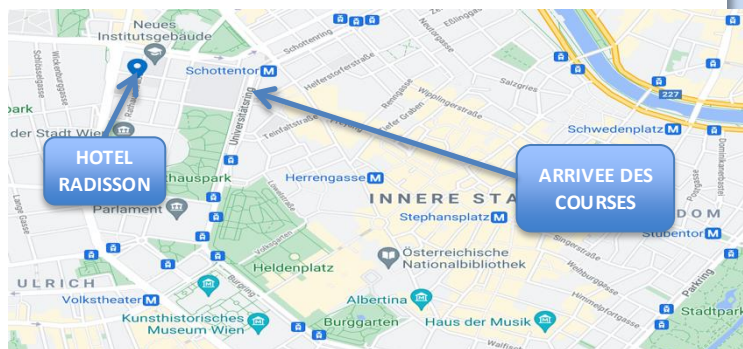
Neues Institutsgebäude
Schottentor
Schottenring
Helferstorferstraße
Salzgries
Eßlinggasse
Neutorgasse
227
Wipplingerstraße
Renngasse
Tiefer Graben
Teinfaltstraße
Freyung
Universitätsring
Schwedenplatz
Rathaus
der Stadt Wien
Rathauspark
Parlament
Herrengasse
INNERE STADT
Stephansplatz
Stubentor
Heldenplatz
Österreichische Nationalbibliothek
ULRICH
Volkstheater
Albertina
Kunsthistorisches Museum Wien
Burggarten
Haus der Musik
Stadtpark
Parkring
Burgring
Lange Gasse
Schlösselgasse
Wickenburggasse
Löwelstraße
Dominikanerbastei
HOTEL RADISSON
ARRIVEE DES COURSES